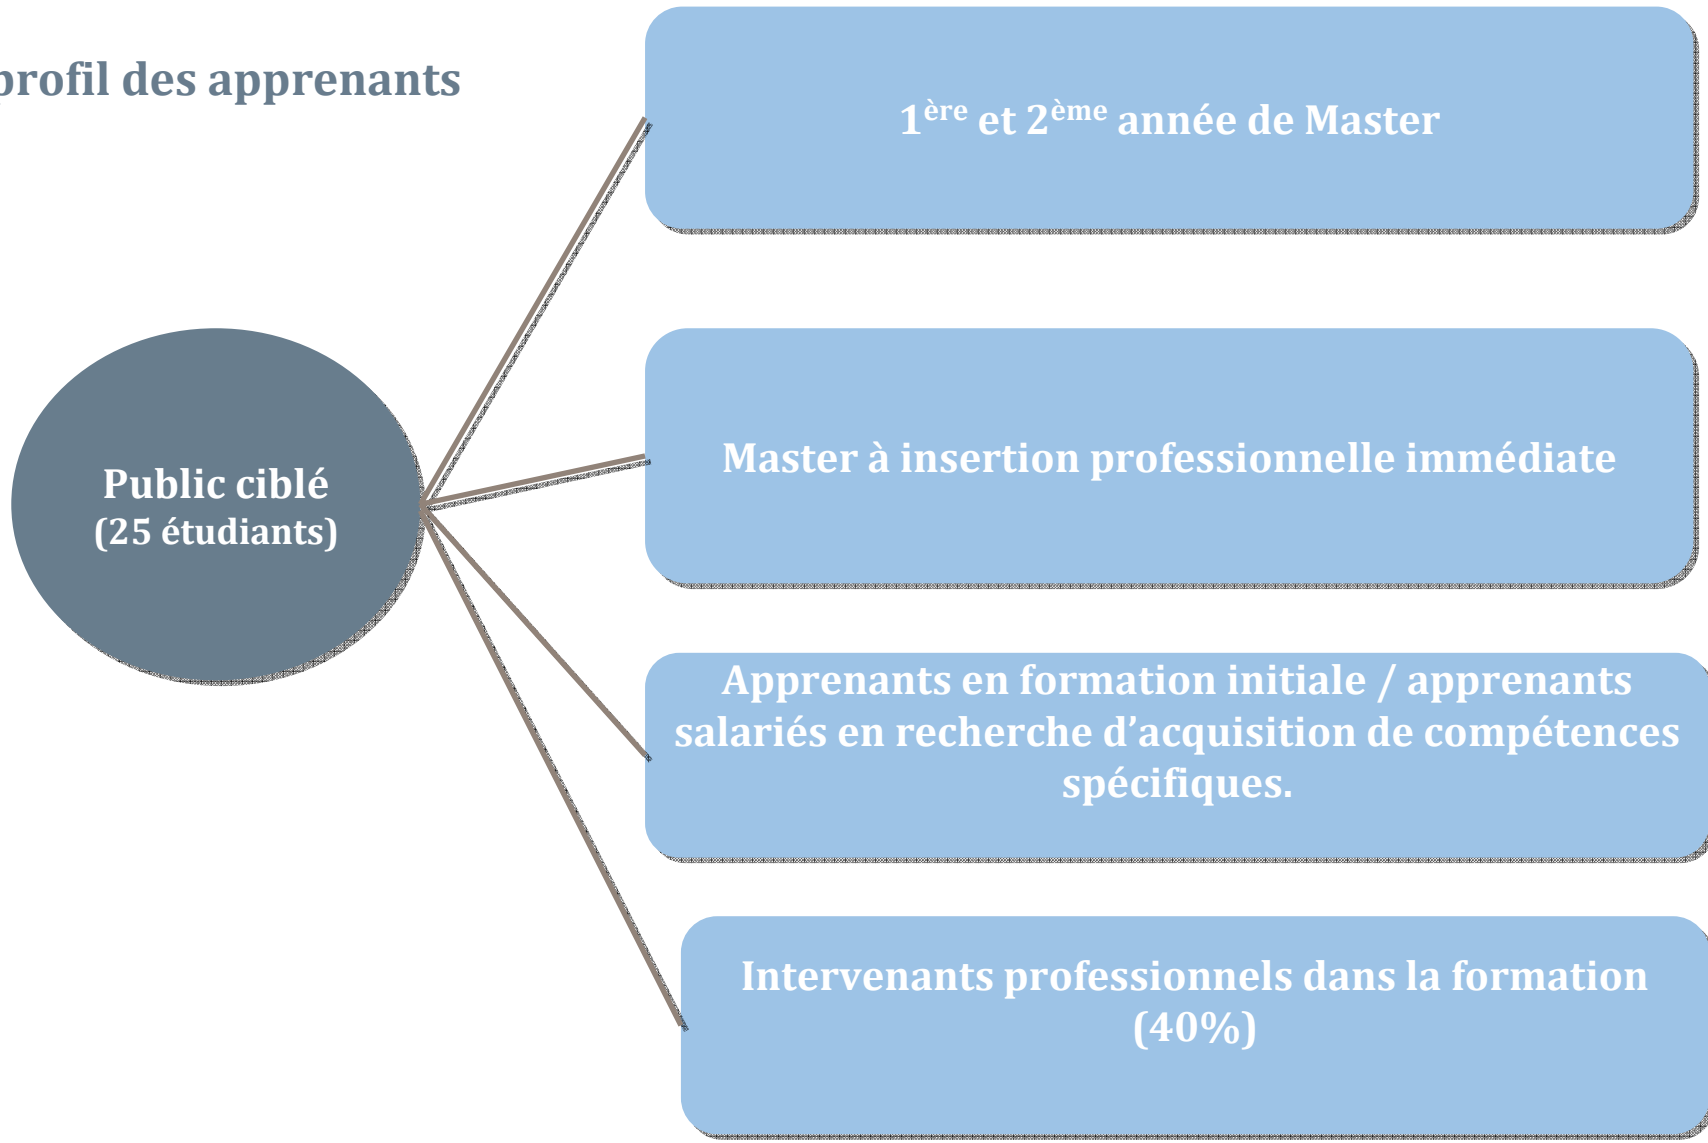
profil des apprenants

Public ciblé
(25 étudiants)

$1^{ère}$ et $2^{ème}$ année de Master

Master à insertion professionnelle immédiate

Apprenants en formation initiale / apprenants salariés en recherche d'acquisition de compétences spécifiques.

Intervenants professionnels dans la formation (40%)